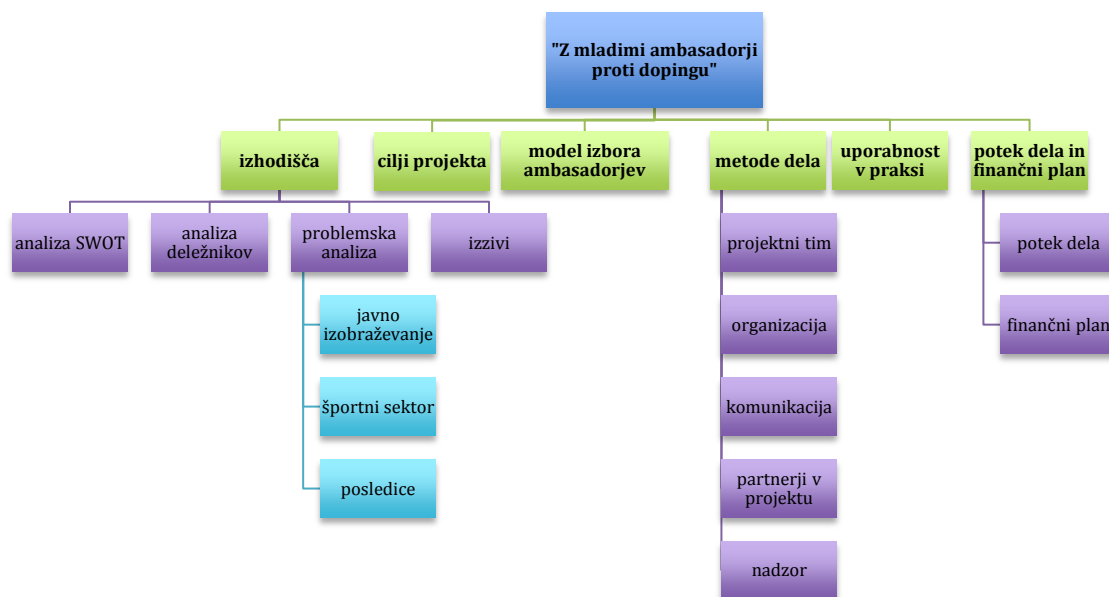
"Z mladimi ambasadorji proti dopingu"

izhodišča

analiza SWOT

analiza deležnikov

problemska analiza

javno izobraževanje

športni sektor

posledice

izzivi

cilji projekta

model izbora ambasadorjev

metode dela

projektni tim

organizacija

komunikacija

partnerji v projektu

nadzor

uporabnost v praksi

potek dela in finančni plan

potek dela

finančni plan